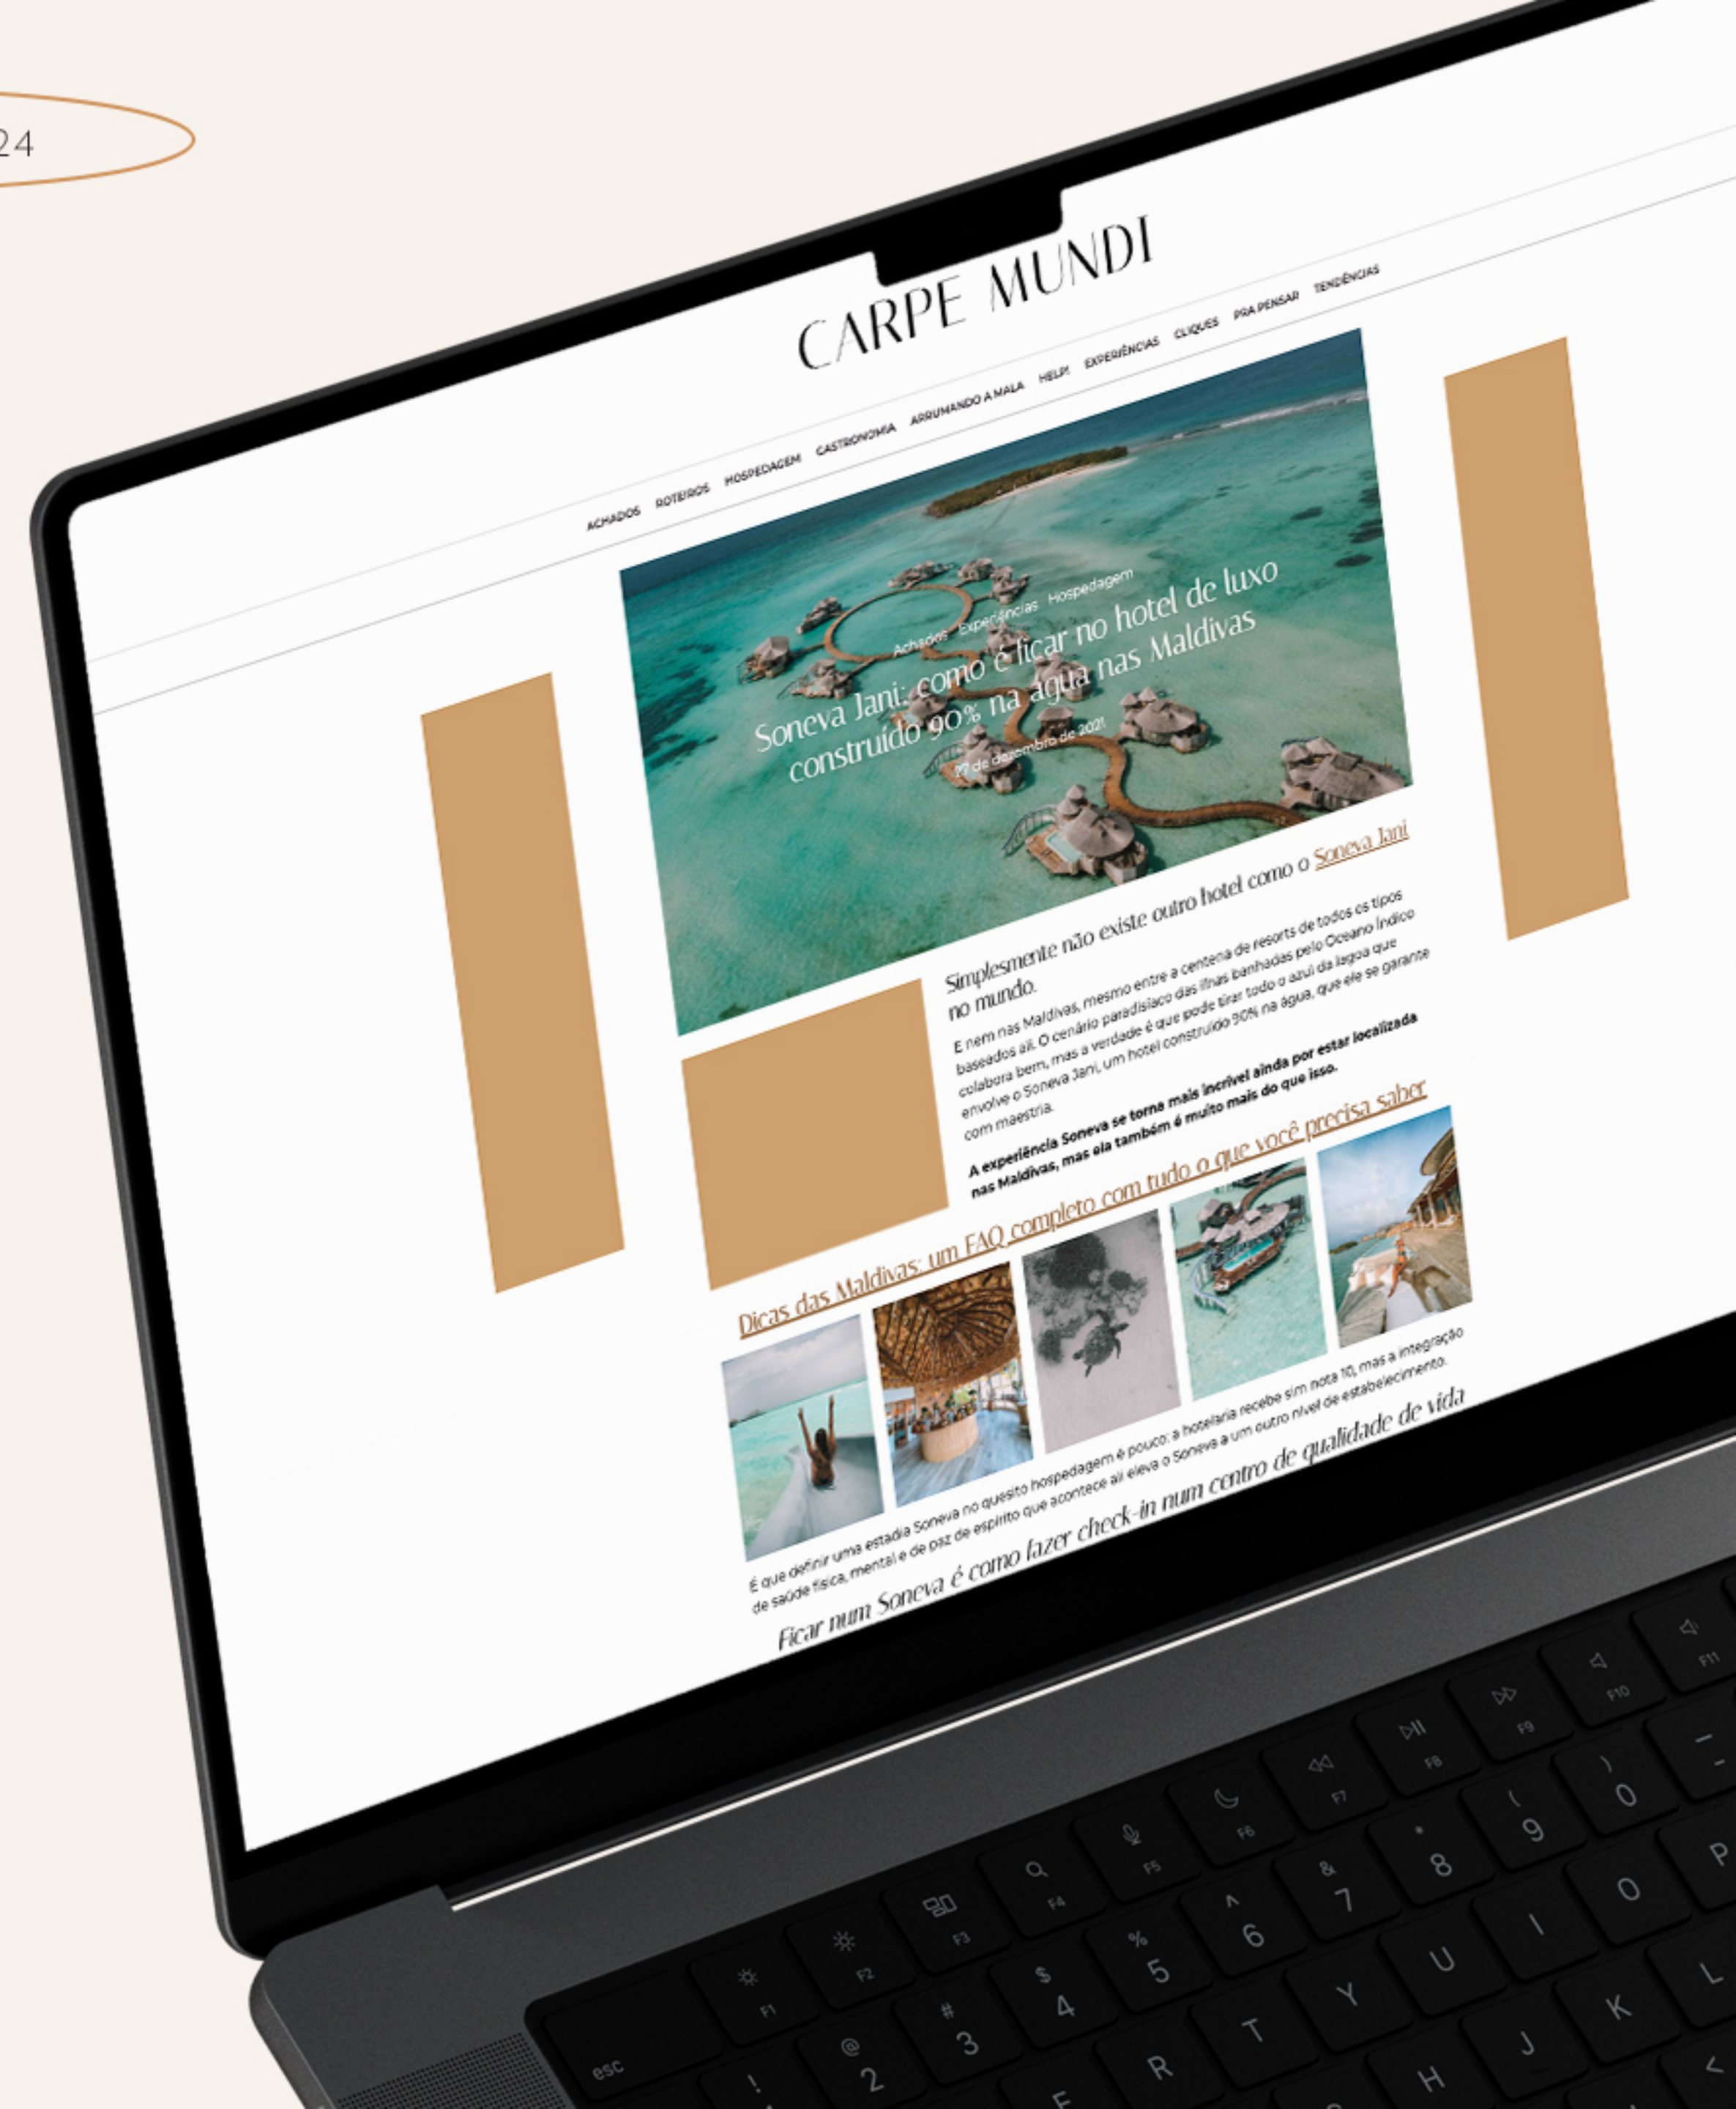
24

CARPE MUNDI

ACHADOS ROTEIROS HOSPEDAGEM GASTRONOMIA ARRUMANDO A MALA HELP! EXPERIÊNCIAS CLIQUES PRA PENSAR TENDÊNCIAS

Achados Experiências Hospedagem

Soneva Jani: como é ficar no hotel de luxo construído 90% na água nas Maldivas

07 de dezembro de 2021

Simplesmente não existe outro hotel como o Soneva Jani no mundo.

E nem nas Maldivas, mesmo entre a centena de resorts de todos os tipos baseados ali. O cenário paradisíaco das ilhas banhadas pelo Oceano Índico colabora bem, mas a verdade é que pode tirar todo o azul da lagoa que envolve o Soneva Jani, um hotel construído 90% na água, que ele se garante com maestria.

A experiência Soneva se torna mais incrível ainda por estar localizada nas Maldivas, mas ela também é muito mais do que isso.

Dicas das Maldivas: um FAQ completo com tudo o que você precisa saber

É que definir uma estadia Soneva no quesito hospedagem é pouco: a hotelaria recebe sim nota 10, mas a integração de saúde física, mental e de paz de espírito que acontece ali eleva o Soneva a um outro nível de estabelecimento.

Ficar num Soneva é como fazer check-in num centro de qualidade de vida

esc F1 F2 F3 F4 F5 F6 F7 F8 F9 F10 F11
! @ 2 # 3 $ 4 % 5 ^ 6 & 7 * 8 ( 9 ) 0
E R T Y U I O P
H J K L